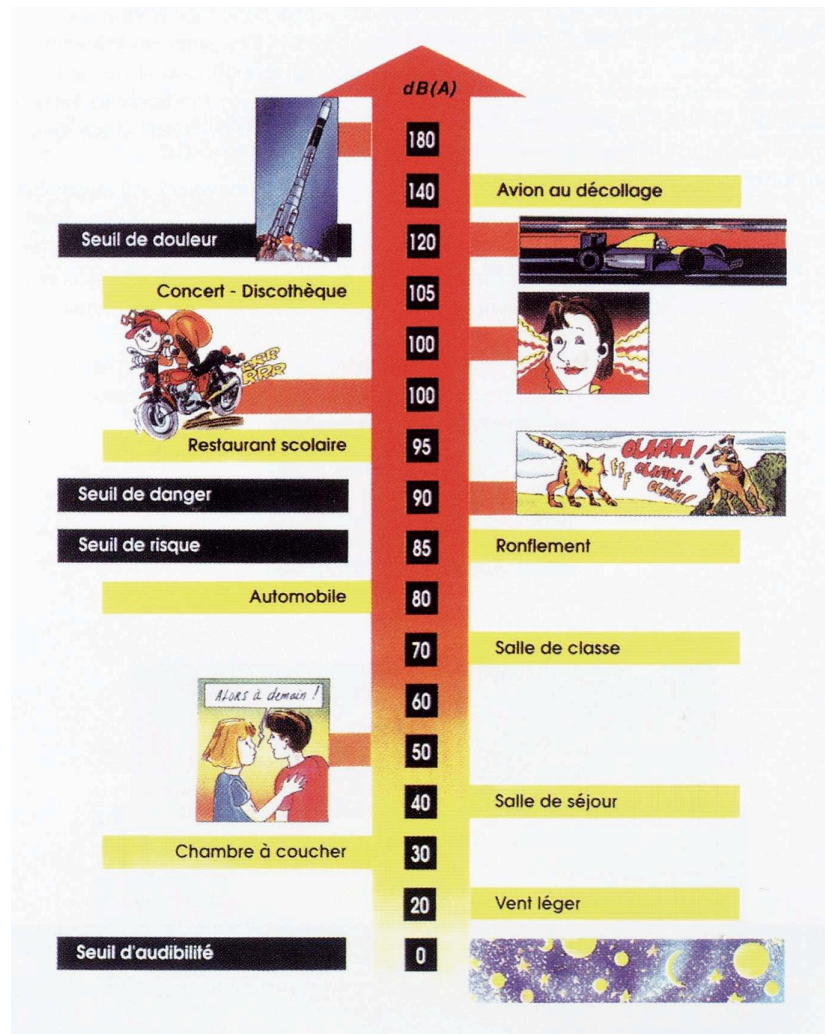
dB(A)

180

Avion au décollage
140

Seuil de douleur
120

Concert - Discothèque
105

100

RRR RRR

100

Restaurant scolaire
95

OUAAH! OUAAH! OUAAH!

Seuil de danger
90

Seuil de risque
85
Ronflement

Automobile
80

70
Salle de classe

Alors à demain!

60

50

40
Salle de séjour

Chambre à coucher
30

20
Vent léger

Seuil d'audibilité
0